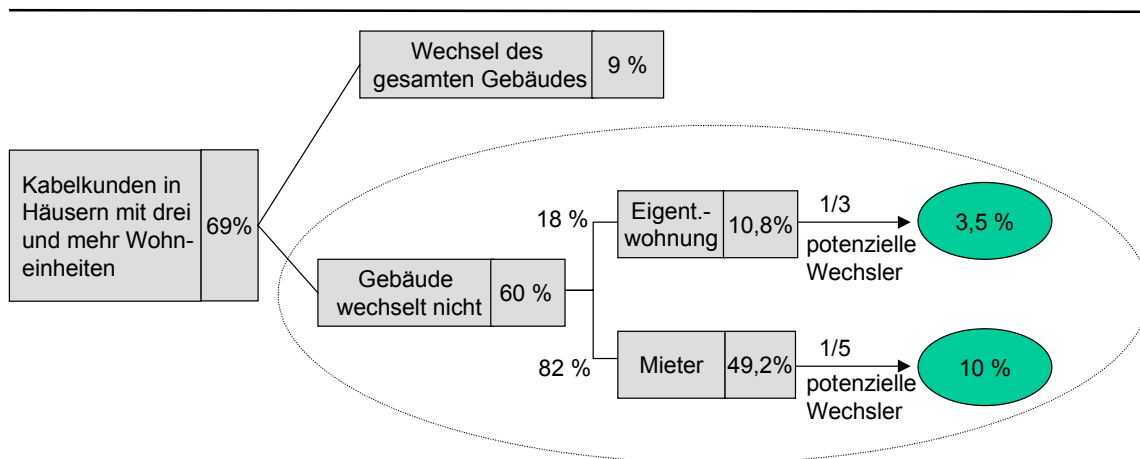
Wechsel des gesamten Gebäudes 9 %

Kabelkunden in Häusern mit drei und mehr Wohneinheiten 69%

Gebäude wechselt nicht 60 %

18 %

Eigent.-wohnung 10,8%

1/3

potenzielle Wechsler

3,5 %

82 %

Mieter 49,2%

1/5

potenzielle Wechsler

10 %